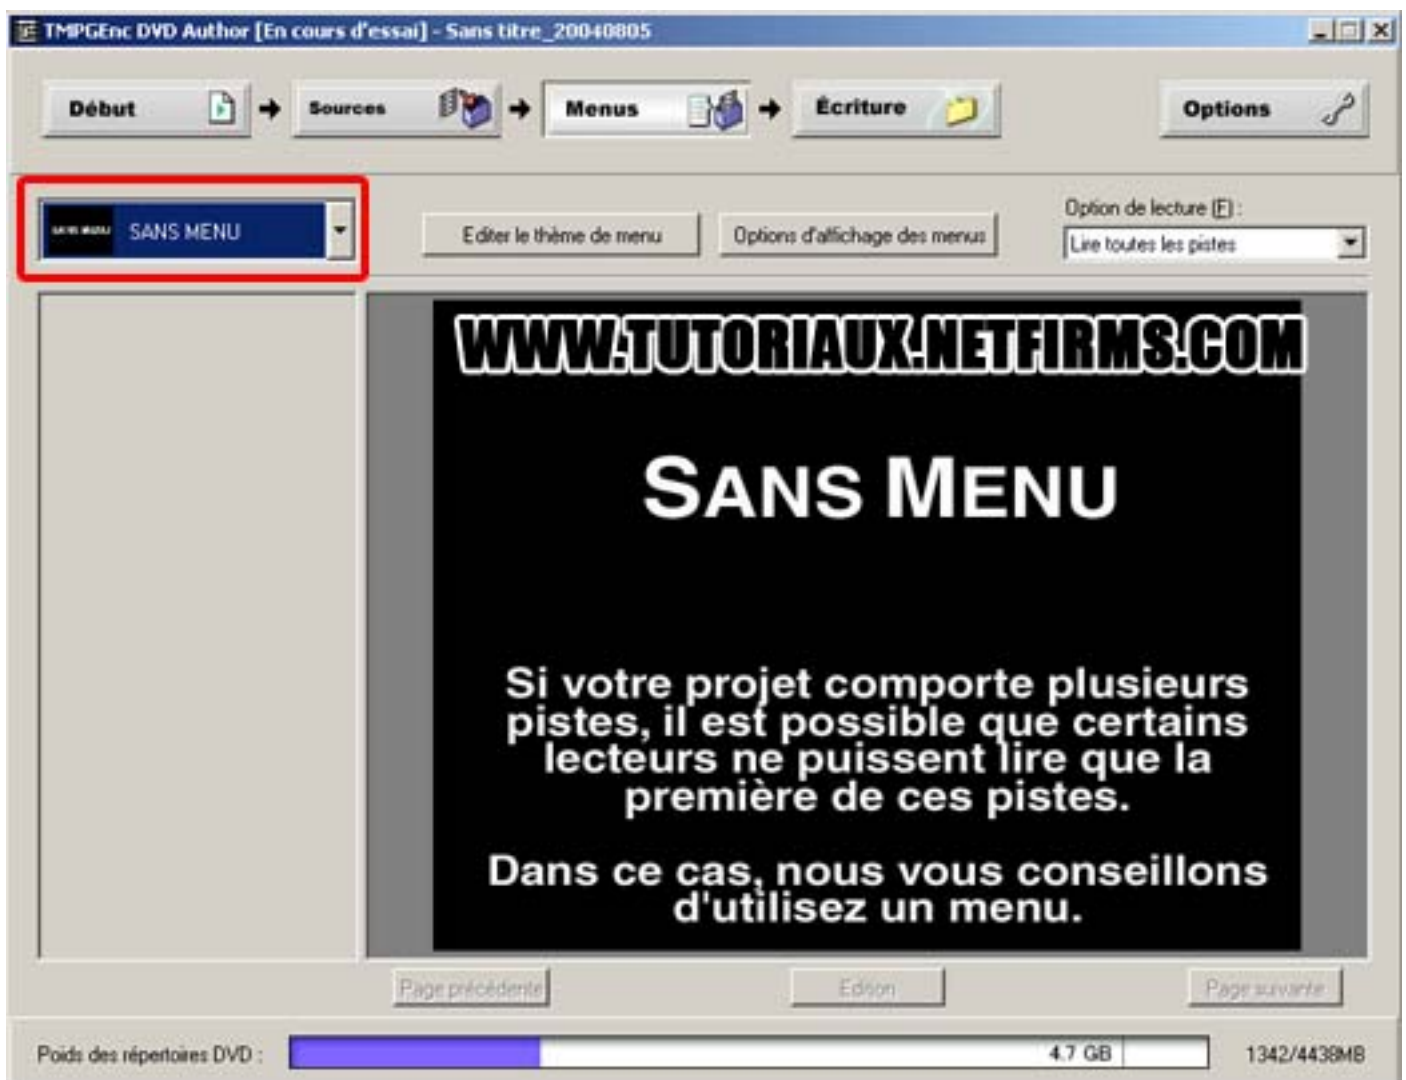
TMPGEnc DVD Author [En cours d'essai] - Sans titre_20040805

Début
Sources
Menus
Écriture
Options

SANS MENU

Editer le thème de menu
Options d'affichage des menus
Option de lecture (F) :
Lire toutes les pistes

WWW.TUTORIAUX.NETFIRMS.COM

SANS MENU

Si votre projet comporte plusieurs pistes, il est possible que certains lecteurs ne puissent lire que la première de ces pistes.

Dans ce cas, nous vous conseillons d'utilisez un menu.

Page précédente
Edition
Page suivante

Poids des répertoires DVD :
4.7 GB
1342/4438MB